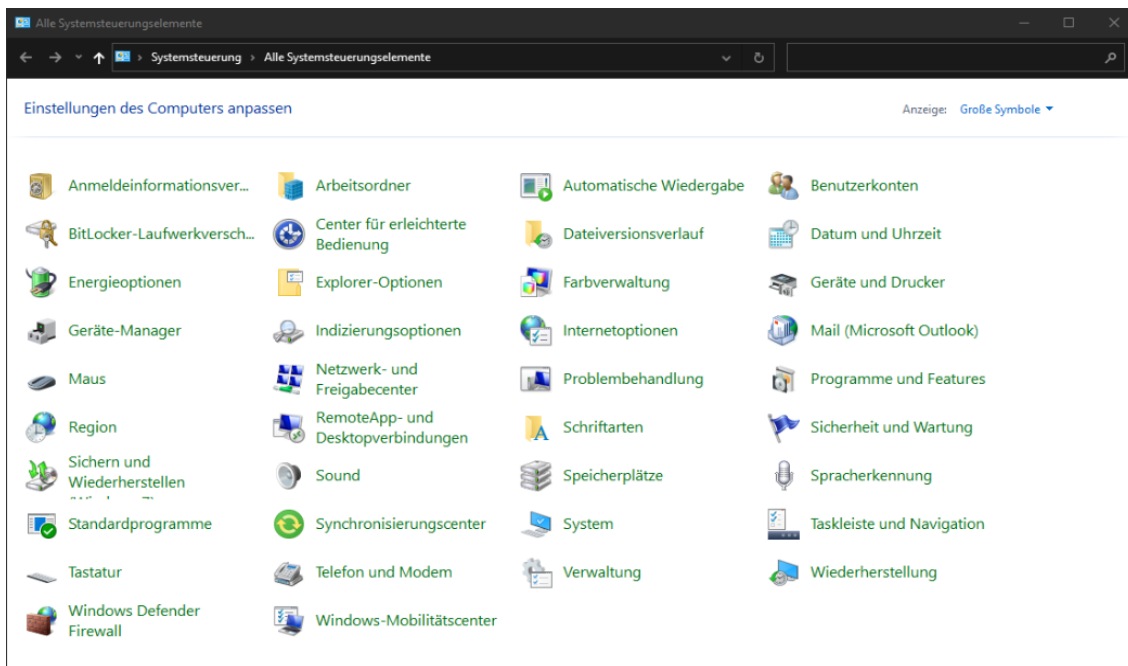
Alle Systemsteuerungselemente

Systemsteuerung › Alle Systemsteuerungselemente

Einstellungen des Computers anpassen

Anzeige: Große Symbole ▾

Anmeldeinformationsver...
Arbeitsordner
Automatische Wiedergabe
Benutzerkonten
BitLocker-Laufwerkversch...
Center für erleichterte Bedienung
Dateiversionsverlauf
Datum und Uhrzeit
Energieoptionen
Explorer-Optionen
Farbverwaltung
Geräte und Drucker
Geräte-Manager
Indizierungsoptionen
Internetoptionen
Mail (Microsoft Outlook)
Maus
Netzwerk- und Freigabecenter
Problembehandlung
Programme und Features
Region
RemoteApp- und Desktopverbindungen
Schriftarten
Sicherheit und Wartung
Sichern und Wiederherstellen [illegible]
Sound
Speicherplätze
Spracherkennung
Standardprogramme
Synchronisierungscenter
System
Taskleiste und Navigation
Tastatur
Telefon und Modem
Verwaltung
Wiederherstellung
Windows Defender Firewall
Windows-Mobilitätscenter